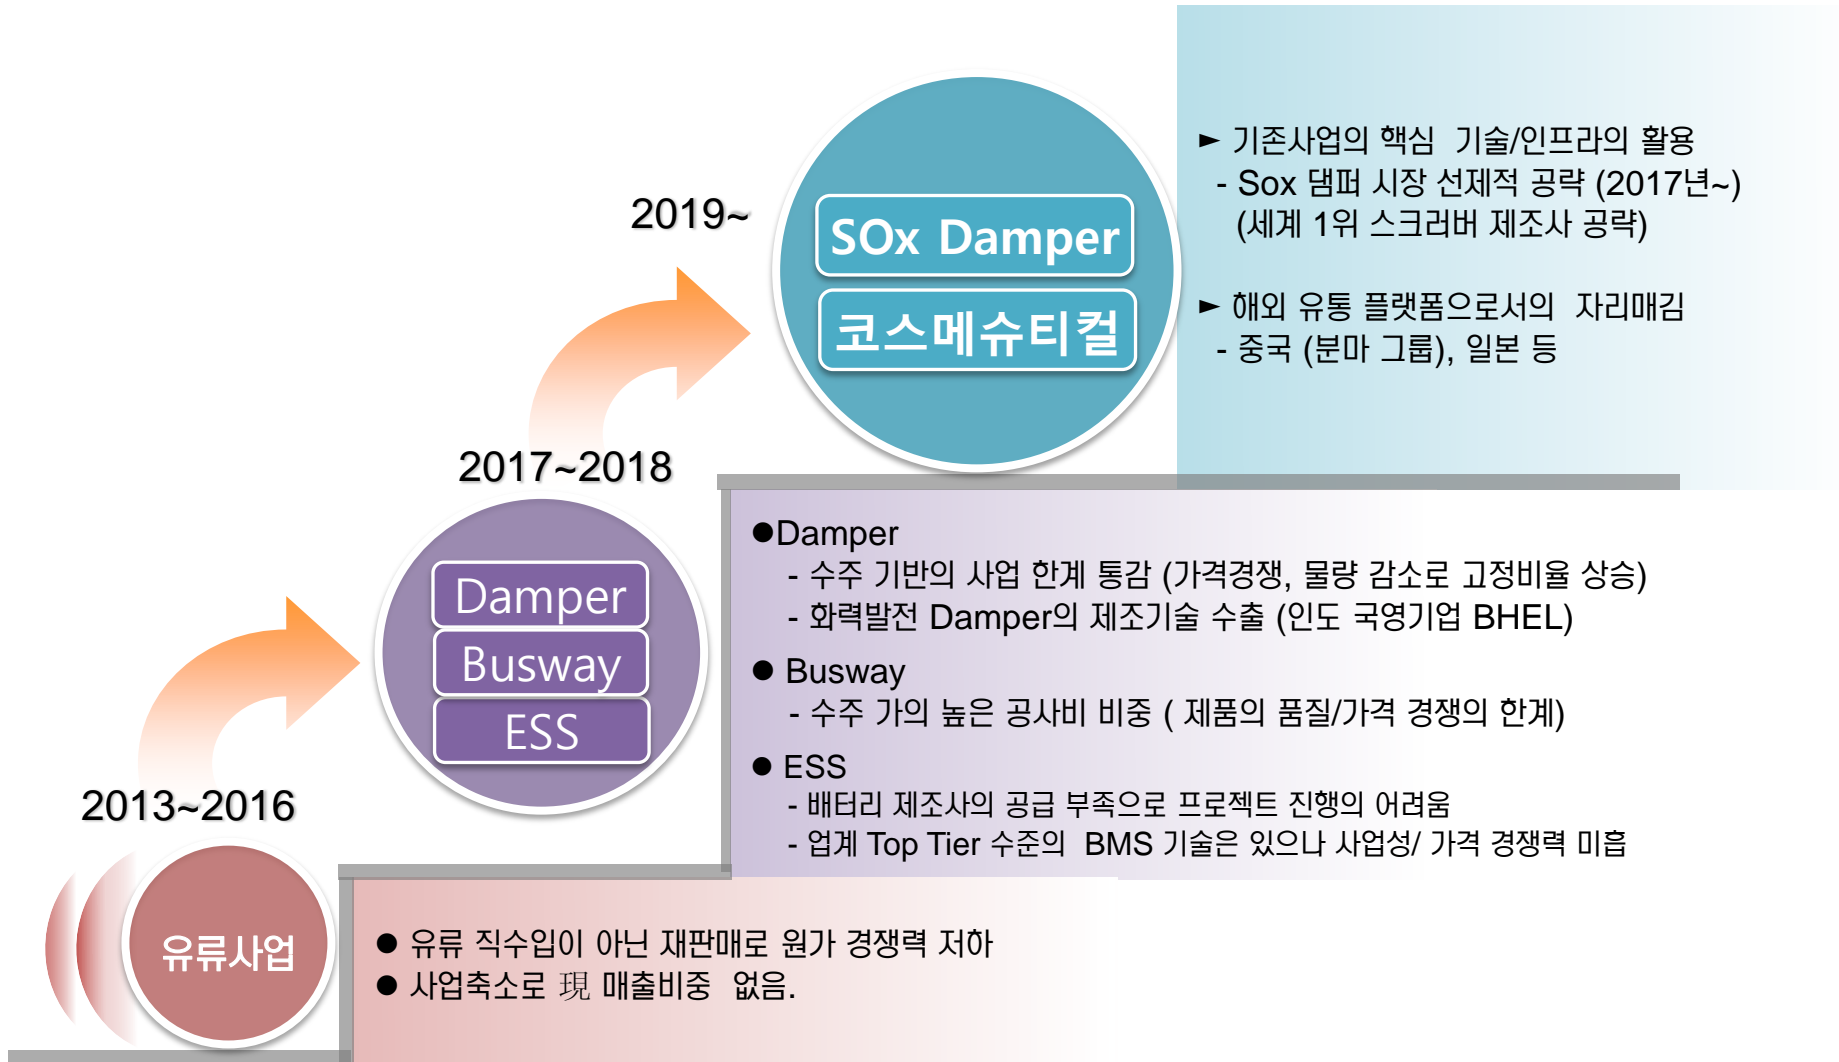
2019~

SOx Damper

코스메슈티컬

► 기존사업의 핵심 기술/인프라의 활용
- Sox 댐퍼 시장 선제적 공략 (2017년~)
(세계 1위 스크러버 제조사 공략)

► 해외 유통 플랫폼으로서의 자리매김
- 중국 (분마 그룹), 일본 등

2017~2018

Damper

Busway

ESS

●Damper
- 수주 기반의 사업 한계 통감 (가격경쟁, 물량 감소로 고정비율 상승)
- 화력발전 Damper의 제조기술 수출 (인도 국영기업 BHEL)

● Busway
- 수주 가의 높은 공사비 비중 ( 제품의 품질/가격 경쟁의 한계)

● ESS
- 배터리 제조사의 공급 부족으로 프로젝트 진행의 어려움
- 업계 Top Tier 수준의 BMS 기술은 있으나 사업성/ 가격 경쟁력 미흡

2013~2016

유류사업

● 유류 직수입이 아닌 재판매로 원가 경쟁력 저하
● 사업축소로 現 매출비중 없음.